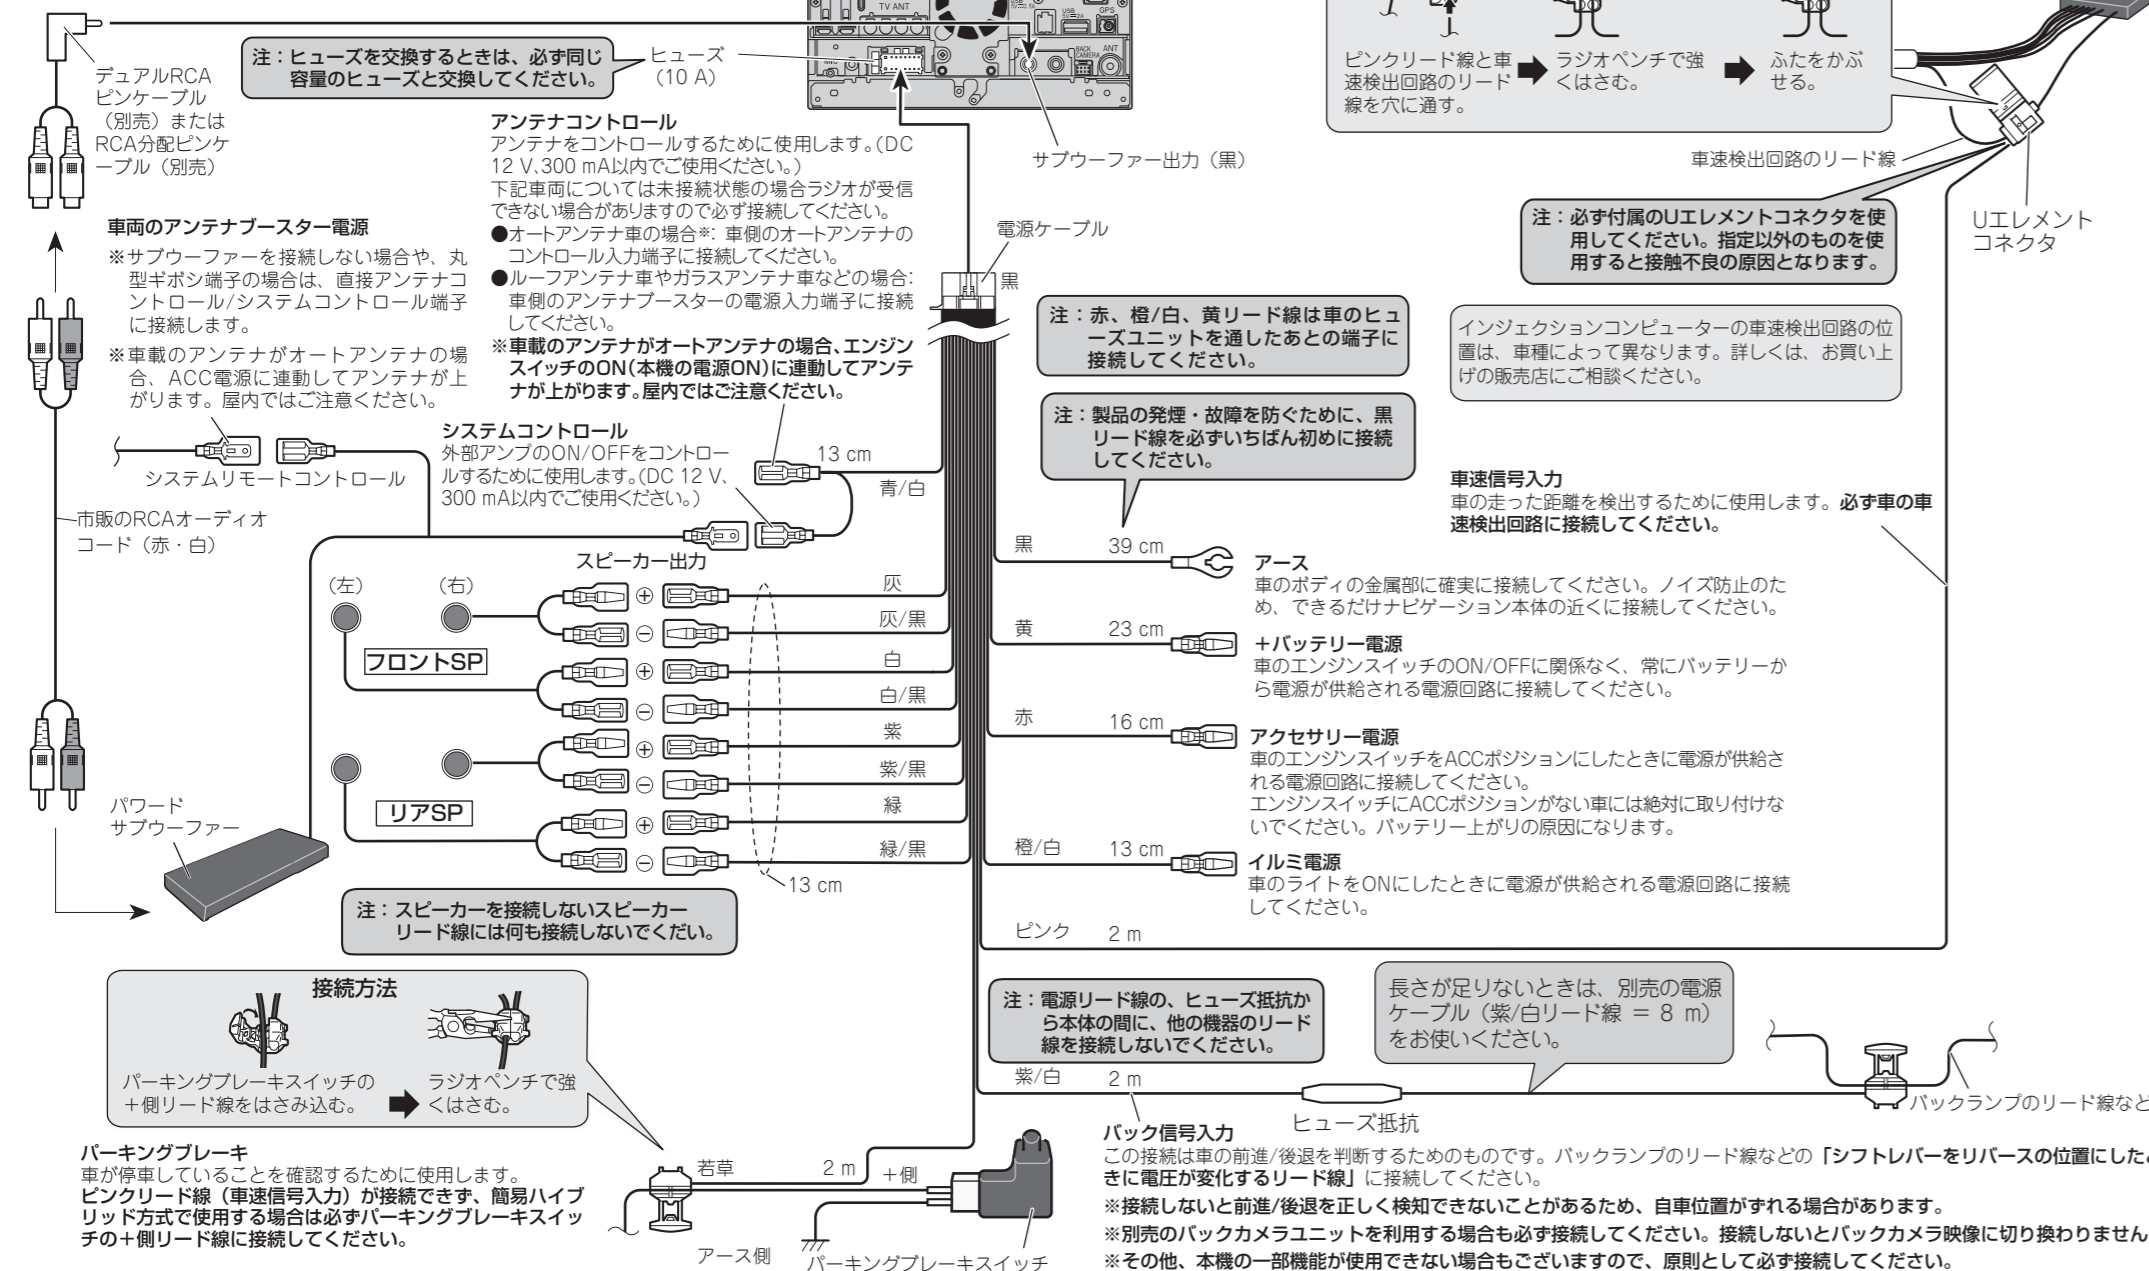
TV ANT

USB

GPS

BACK CAMERA

ANT

デュアルRCAピンケーブル（別売）またはRCA分配ピンケーブル（別売）

注：ヒューズを交換するときは、必ず同じ容量のヒューズと交換してください。

ヒューズ（10 A）

アンテナコントロール
アンテナをコントロールするために使用します。（DC 12 V、300 mA以内でご使用ください。）
下記車両については未接続状態の場合ラジオが受信できない場合がありますので必ず接続してください。
●オートアンテナ車の場合※：車側のオートアンテナのコントロール入力端子に接続してください。
●ルーフアンテナ車やガラスアンテナ車などの場合：車側のアンテナブースターの電源入力端子に接続してください。
※車載のアンテナがオートアンテナの場合、エンジンスイッチのON（本機の電源ON）に連動してアンテナが上がります。屋内ではご注意ください。

サブウーファー出力（黒）

ピンクリード線と車速検出回路のリード線を穴に通す。

ラジオペンチで強くはさむ。

ふたをかぶせる。

車速検出回路のリード線

Uエレメントコネクタ

注：必ず付属のUエレメントコネクタを使用してください。指定以外のものを使用すると接触不良の原因となります。

車両のアンテナブースター電源
※サブウーファーを接続しない場合や、丸型ギボシ端子の場合は、直接アンテナコントロール/システムコントロール端子に接続します。
※車載のアンテナがオートアンテナの場合、ACC電源に連動してアンテナが上がります。屋内ではご注意ください。

電源ケーブル

黒

注：赤、橙/白、黄リード線は車のヒューズユニットを通したあとの端子に接続してください。

インジェクションコンピューターの車速検出回路の位置は、車種によって異なります。詳しくは、お買い上げの販売店にご相談ください。

注：製品の発煙・故障を防ぐために、黒リード線を必ずいちばん初めに接続してください。

システムコントロール
外部アンプのON/OFFをコントロールするために使用します。（DC 12 V、300 mA以内でご使用ください。）

13 cm

青/白

システムリモートコントロール

市販のRCAオーディオコード（赤・白）

車速信号入力
車の走った距離を検出するために使用します。必ず車の車速検出回路に接続してください。

スピーカー出力

（左） （右）

フロントSP

リアSP

灰
灰/黒
白
白/黒
紫
紫/黒
緑
緑/黒

13 cm

黒 39 cm
アース
車のボディの金属部に確実に接続してください。ノイズ防止のため、できるだけナビゲーション本体の近くに接続してください。

黄 23 cm
＋バッテリー電源
車のエンジンスイッチのON/OFFに関係なく、常にバッテリーから電源が供給される電源回路に接続してください。

赤 16 cm
アクセサリー電源
車のエンジンスイッチをACCポジションにしたときに電源が供給される電源回路に接続してください。
エンジンスイッチにACCポジションがない車には絶対に取り付けないでください。バッテリー上がりの原因になります。

橙/白 13 cm
イルミ電源
車のライトをONにしたときに電源が供給される電源回路に接続してください。

パワードサブウーファー

注：スピーカーを接続しないスピーカーリード線には何も接続しないでください。

ピンク 2 m

接続方法

パーキングブレーキスイッチの＋側リード線をはさみ込む。

ラジオペンチで強くはさむ。

注：電源リード線の、ヒューズ抵抗から本体の間に、他の機器のリード線を接続しないでください。

長さが足りないときは、別売の電源ケーブル（紫/白リード線 ＝ 8 m）をお使いください。

紫/白 2 m

ヒューズ抵抗

バックランプのリード線など

パーキングブレーキ
車が停車していることを確認するために使用します。
ピンクリード線（車速信号入力）が接続できず、簡易ハイブリッド方式で使用する場合は必ずパーキングブレーキスイッチの＋側リード線に接続してください。

若草 2 m ＋側

アース側

パーキングブレーキスイッチ

バック信号入力
この接続は車の前進/後退を判断するためのものです。バックランプのリード線などの「シフトレバーをリバースの位置にしたときに電圧が変化するリード線」に接続してください。
※接続しないと前進/後退を正しく検知できないことがあるため、自車位置がずれる場合があります。
※別売のバックカメラユニットを利用する場合も必ず接続してください。接続しないとバックカメラ映像に切り換わりません
※その他、本機の一部機能が使用できない場合もございますので、原則として必ず接続してください。